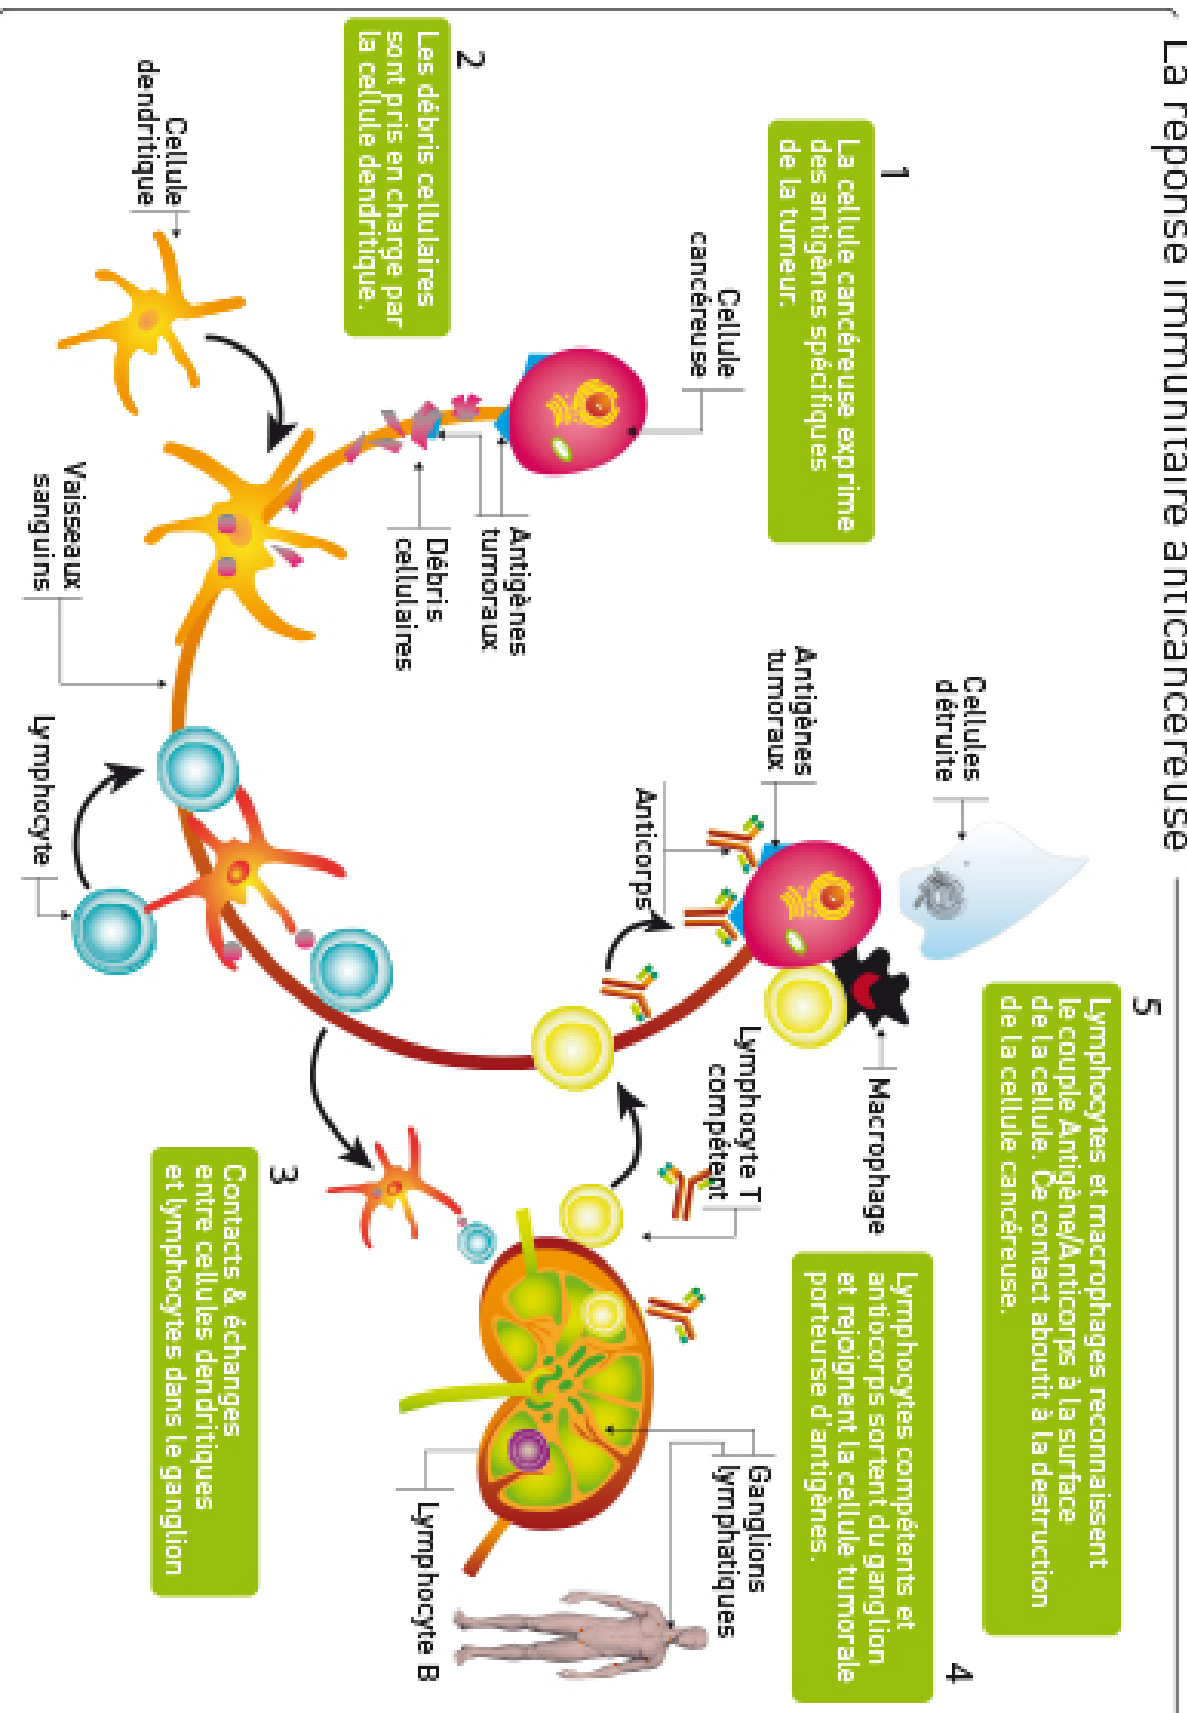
La reponse immunitaire anticancereuse

1
La cellule cancéreuse exprime des antigènes spécifiques de la tumeur.

Cellule cancéreuse

Antigènes tumoraux

Débris cellulaires

2
Les débris cellulaires sont pris en charge par la cellule dendritique.

Cellule dendritique

Vaisseaux sanguins

Lymphocyte

Cellules détruite

Antigènes tumoraux

Anticorps

5
Lymphocytes et macrophages reconnaissent le couple Antigène/Anticorps à la surface de la cellule. Ce contact aboutit à la destruction de la cellule cancéreuse.

Macrophage

Lymphocyte T compétent

4
Lymphocytes compétents et anticorps sortent du ganglion et rejoignent la cellule tumorale porteuse d'antigènes.

Ganglions lymphatiques

Lymphocyte B

3
Contacts & échanges entre cellules dendritiques et lymphocytes dans le ganglion